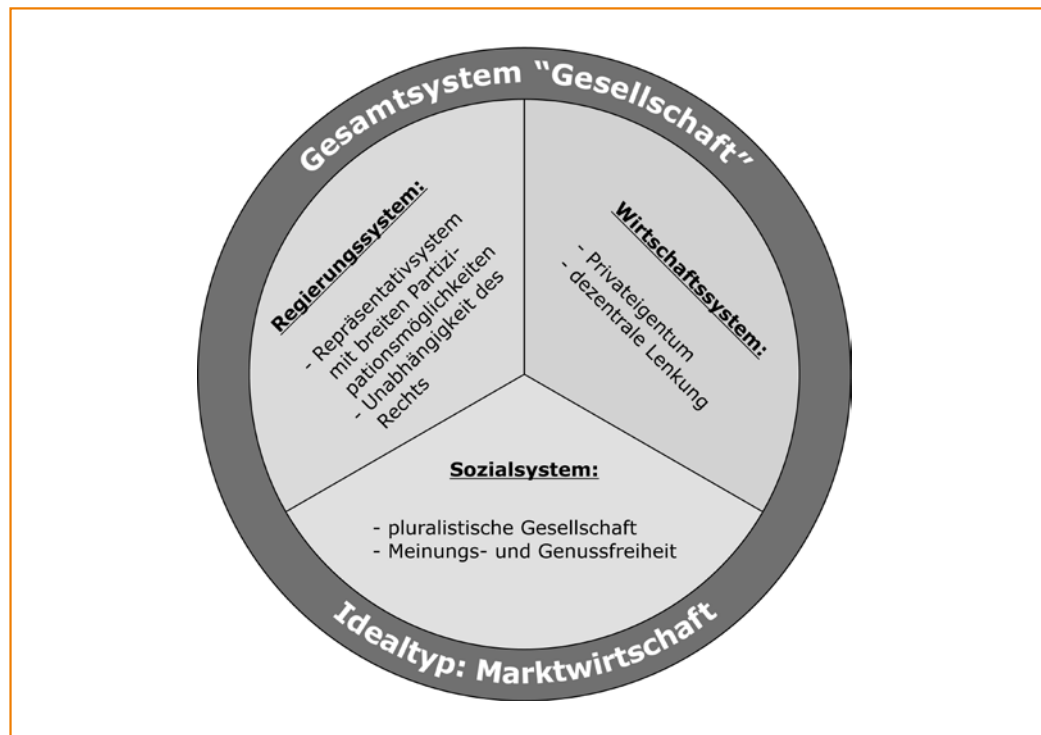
Gesamtsystem "Gesellschaft"

Regierungssystem:
- Repräsentativsystem mit breiten Partizipationsmöglichkeiten
- Unabhängigkeit des Rechts

Wirtschaftssystem:
- Privateigentum
- dezentrale Lenkung

Sozialsystem:
- pluralistische Gesellschaft
- Meinungs- und Genussfreiheit

Idealtyp: Marktwirtschaft